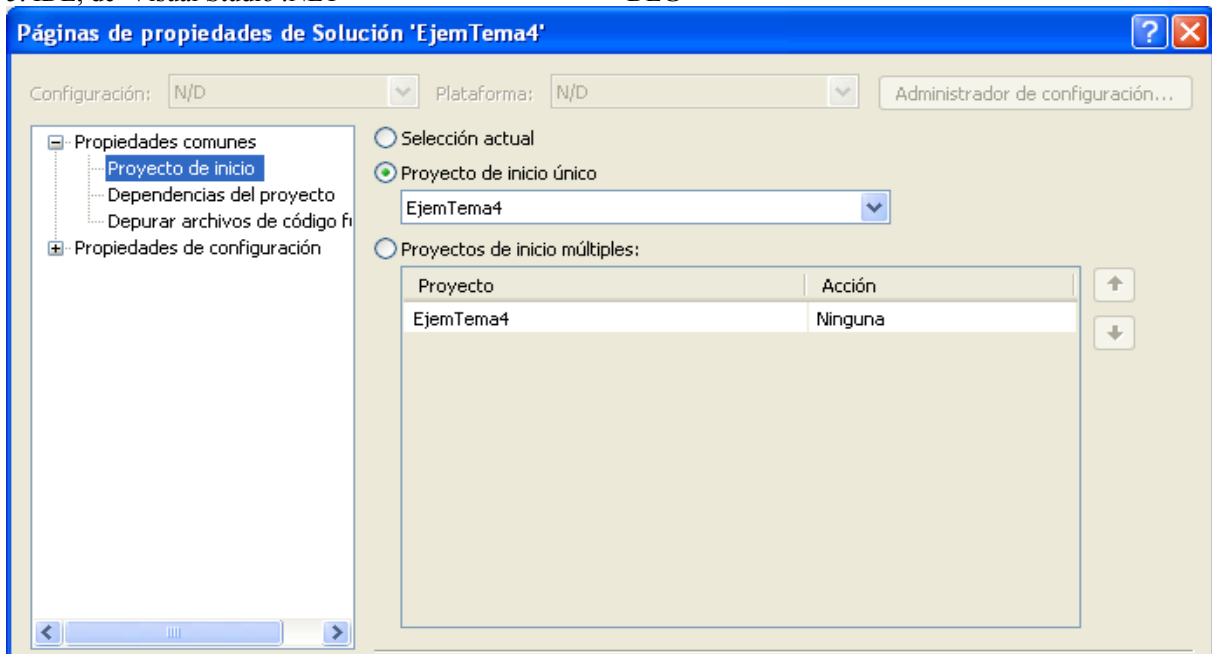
Páginas de propiedades de Solución 'EjemTema4'

Configuración: N/D
Plataforma: N/D
Administrador de configuración...

Propiedades comunes
Proyecto de inicio
Dependencias del proyecto
Depurar archivos de código f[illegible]
Propiedades de configuración

Selección actual
Proyecto de inicio único
EjemTema4
Proyectos de inicio múltiples:

| Proyecto | Acción |
|---|---|
| EjemTema4 | Ninguna |